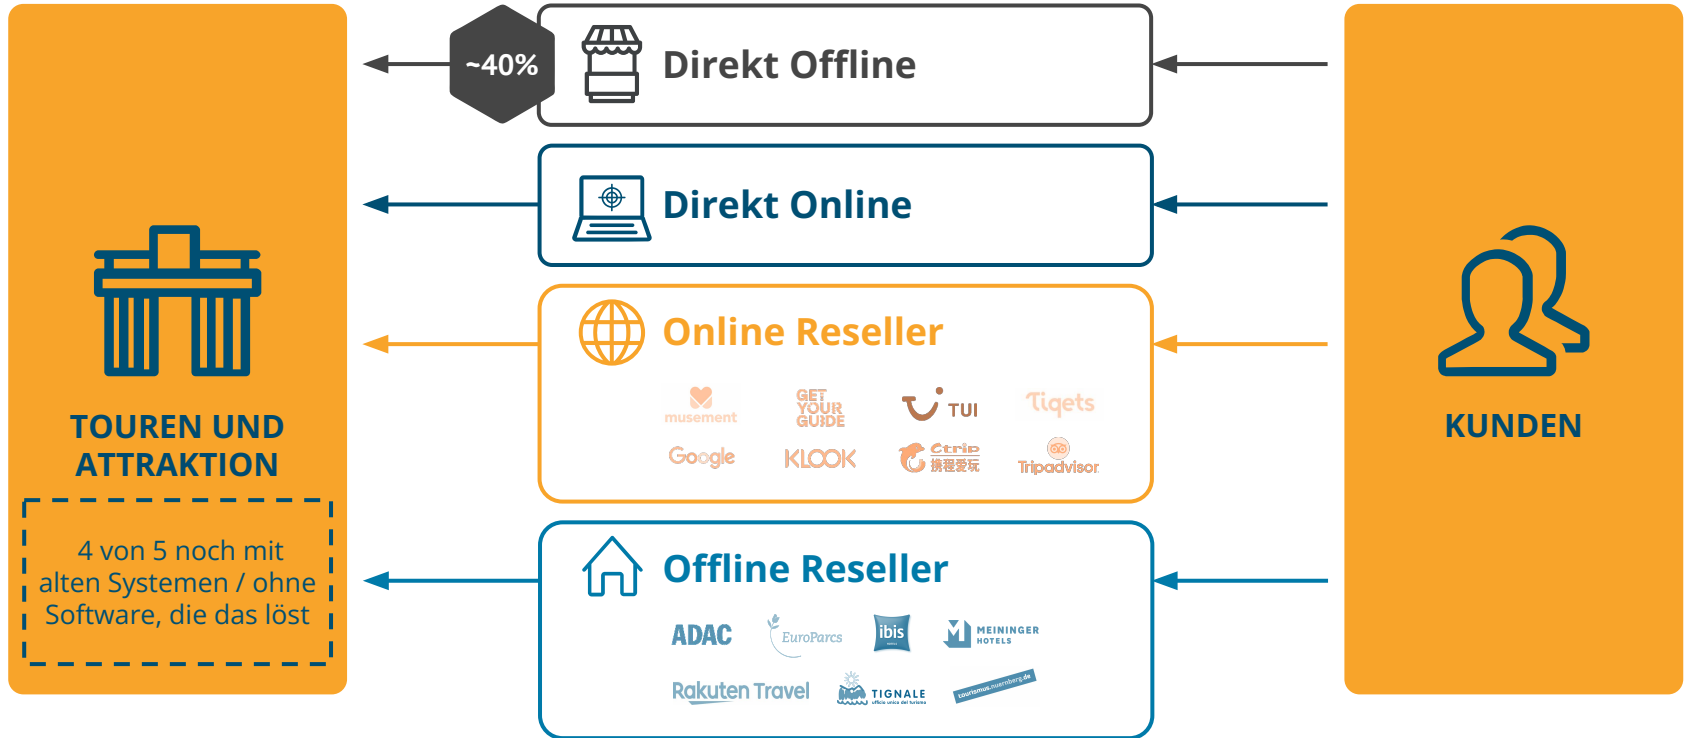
TOUREN UND ATTRAKTION

4 von 5 noch mit alten Systemen / ohne Software, die das löst

~40%

Direkt Offline

Direkt Online

Online Reseller

musement
GET YOUR GUIDE
TUI
Tiqets
Google
KLOOK
Ctrip 携程旅行
Tripadvisor

Offline Reseller

ADAC
EuroParcs
ibis
MEININGER HOTELS
Rakuten Travel
TIGNALE
tourismus.nuernberg.de

KUNDEN